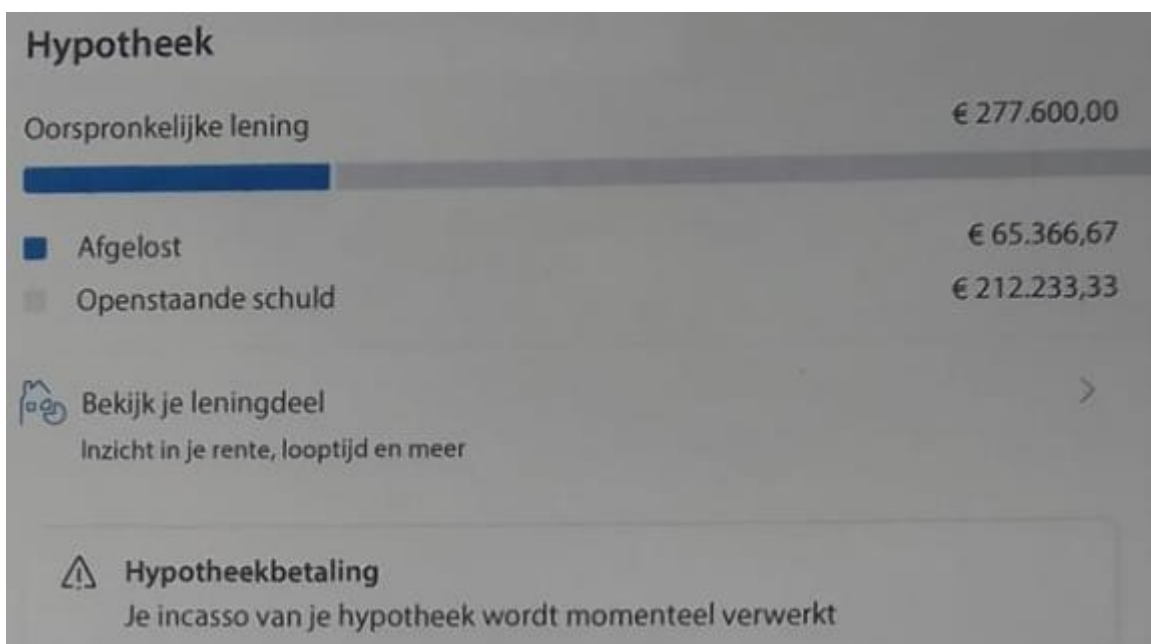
Hypotheek

Oorspronkelijke lening € 277.600,00

Afgelost € 65.366,67

Openstaande schuld € 212.233,33

Bekijk je leningdeel

Inzicht in je rente, looptijd en meer

Hypotheekbetaling

Je incasso van je hypotheek wordt momenteel verwerkt